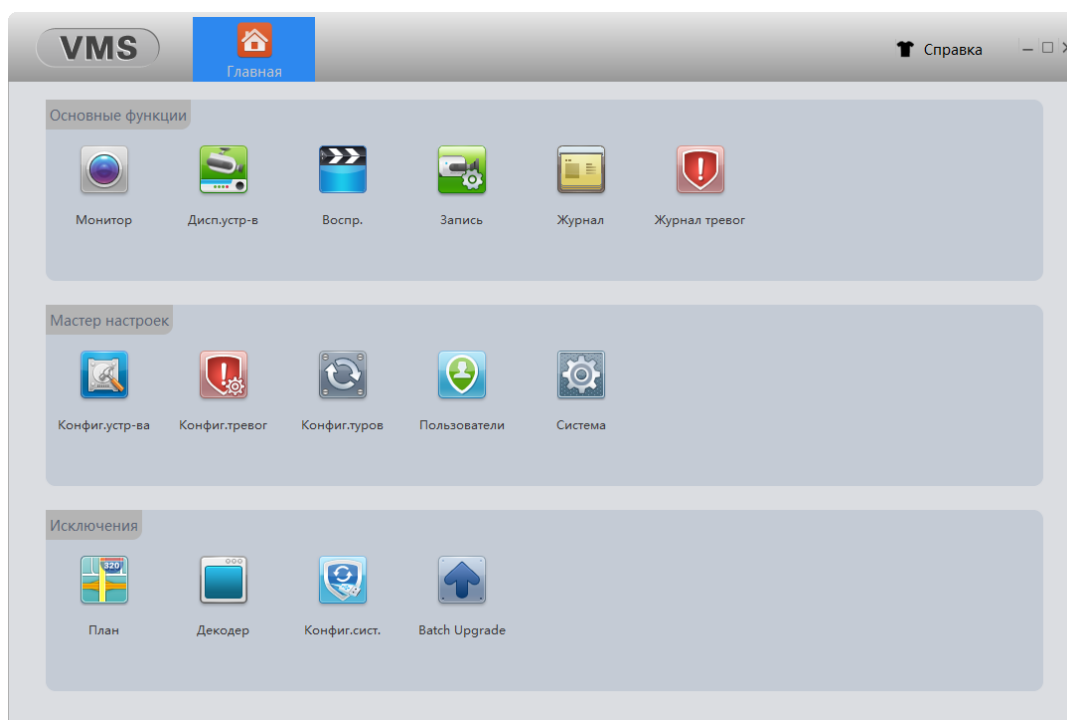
VMS

Главная

Справка

Основные функции

Монитор

Дисп.устр-в

Воспр.

Запись

Журнал

Журнал тревог

Мастер настроек

Конфиг.устр-ва

Конфиг.тревог

Конфиг.туров

Пользователи

Система

Исключения

320

План

Декодер

Конфиг.сист.

Batch Upgrade